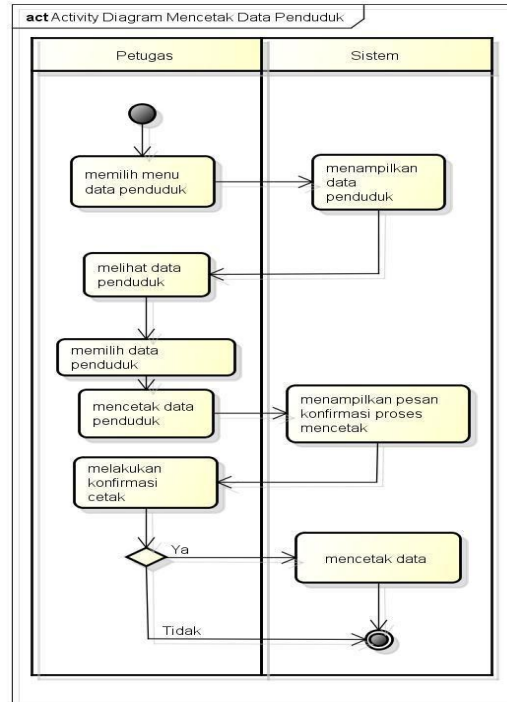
act Activity Diagram Mencetak Data Penduduk

Petugas

Sistem

memilih menu data penduduk

menampilkan data penduduk

melihat data penduduk

memilih data penduduk

mencetak data penduduk

menampilkan pesan konfirmasi proses mencetak

melakukan konfirmasi cetak

Ya

mencetak data

Tidak